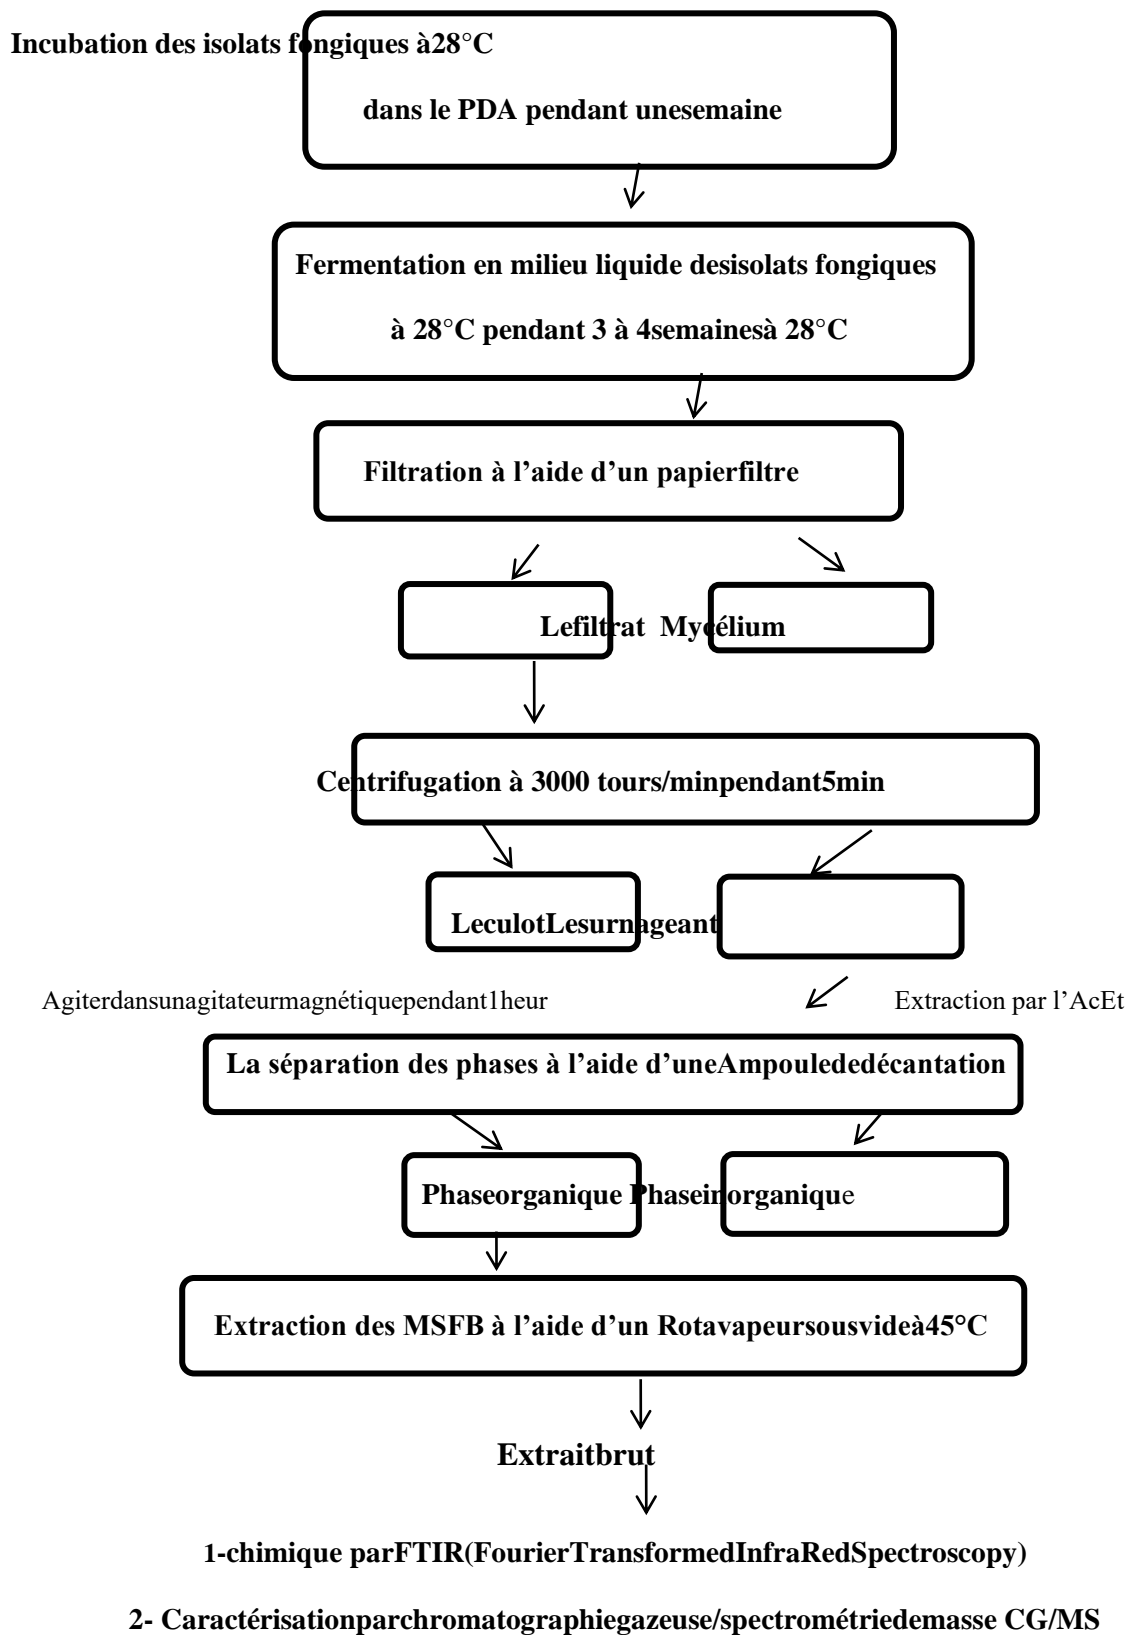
Incubation des isolats fongiques à28°C

dans le PDA pendant unesemaine

Fermentation en milieu liquide desisolats fongiques

à 28°C pendant 3 à 4semainesà 28°C

Filtration à l'aide d'un papierfiltre

Lefiltrat Mycélium

Centrifugation à 3000 tours/minpendant5min

LeculotLesurnageant

Agiterdansunagitateurmagnétiquependant1heur

Extraction par l'AcEt

La séparation des phases à l'aide d'uneAmpouledédécantation

Phaseorganique Phaseinorganique

Extraction des MSFB à l'aide d'un Rotavapeursousvideà45°C

Extraitbrut

1-chimique parFTIR(FourierTransformedInfraRedSpectroscopy)

2- Caractérisationparchromatographiegazeuse/spectrométriedemasse CG/MS